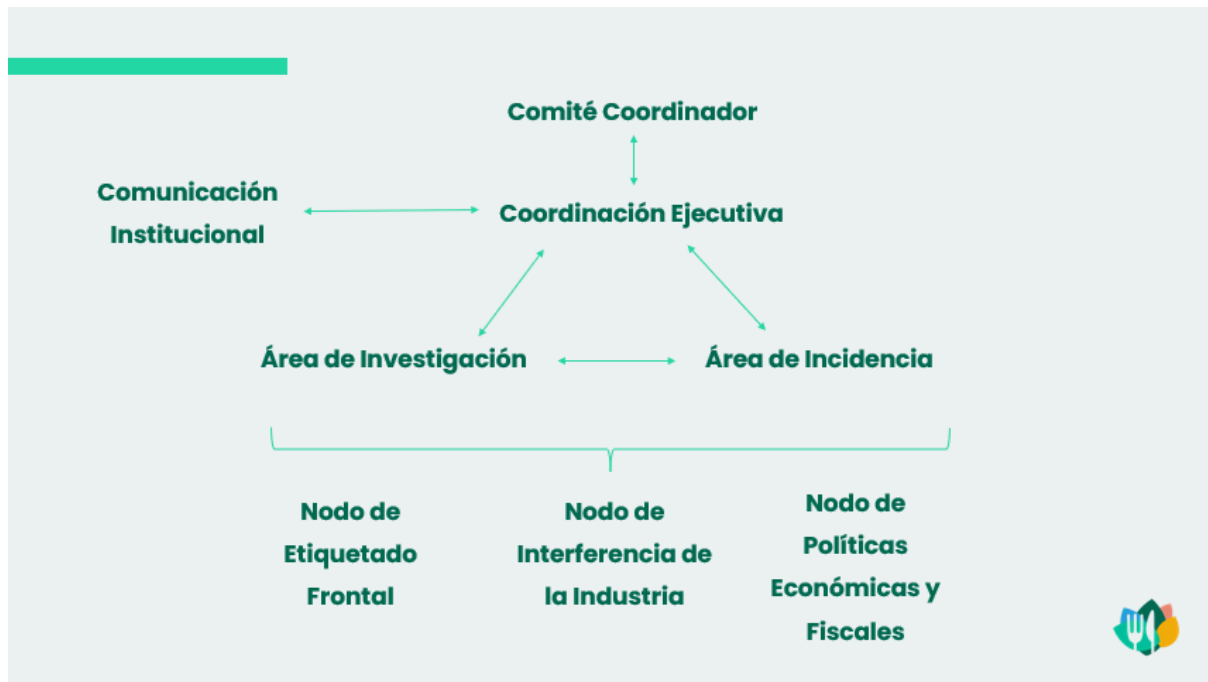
Comité Coordinador

Comunicación Institucional

Coordinación Ejecutiva

Área de Investigación

Área de Incidencia

Nodo de Etiquetado Frontal

Nodo de Interferencia de la Industria

Nodo de Políticas Económicas y Fiscales